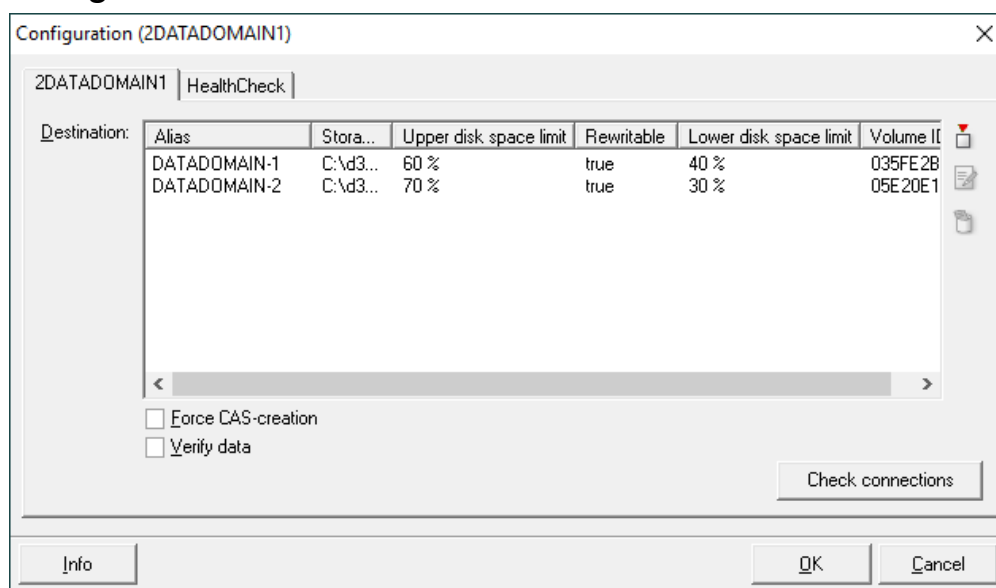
Configuration (2DATADOMAIN1)

2DATADOMAIN1 | HealthCheck

Destination:

| Alias | Stora... | Upper disk space limit | Rewritable | Lower disk space limit | Volume I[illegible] |
|---|---|---|---|---|---|
| DATADOMAIN-1 | C:\d3... | 60 % | true | 40 % | 035FE2B |
| DATADOMAIN-2 | C:\d3... | 70 % | true | 30 % | 05E20E1 |

Force CAS-creation
Verify data

Check connections

Info

OK

Cancel